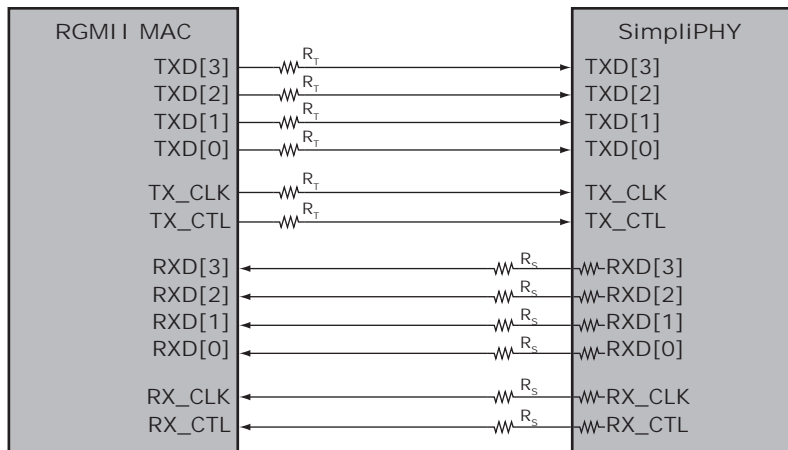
RGMII MAC

TXD[3]
TXD[2]
TXD[1]
TXD[0]

TX_CLK
TX_CTL

RXD[3]
RXD[2]
RXD[1]
RXD[0]

RX_CLK
RX_CTL

$R_T$
$R_T$
$R_T$
$R_T$
$R_T$
$R_T$

$R_S$
$R_S$
$R_S$
$R_S$
$R_S$
$R_S$

SimpliPHY

TXD[3]
TXD[2]
TXD[1]
TXD[0]

TX_CLK
TX_CTL

RXD[3]
RXD[2]
RXD[1]
RXD[0]

RX_CLK
RX_CTL